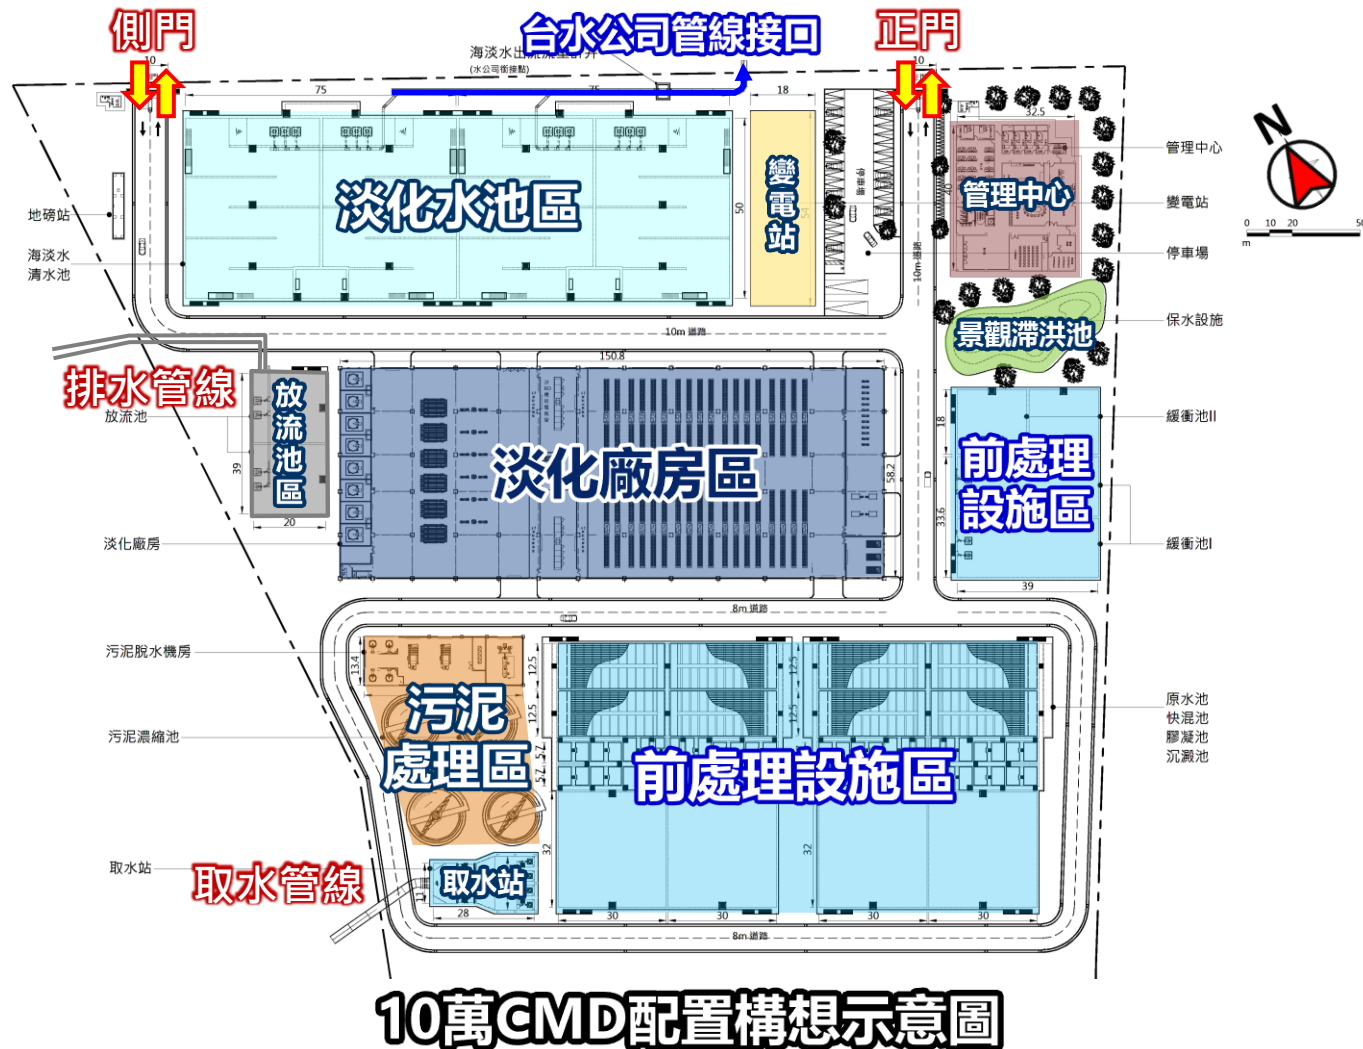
側門
台水公司管線接口
正門
海淡水出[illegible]
(水公司銜接點)
10
75
75
18
10
32.5
淡化水池區
變電站
50
10m道路
管理中心
管理中心
變電站
停車場
保水設施
緩衝池II
緩衝池I
地磅站
海淡水清水池
10m道路
景觀滯洪池
排水管線
放流池
放流池區
150.8
淡化廠房區
58.2
前處理設施區
18
33.6
39
39
20
淡化廠房
8m道路
污泥脫水機房
污泥濃縮池
13.4
12.5
12.5
12.5
12.5
污泥處理區
前處理設施區
原水池
快混池
膠凝池
沉澱池
取水站
取水管線
取水站
28
32
32
30
30
30
30
8m道路
0 10 20 50
m
N
10萬CMD配置構想示意圖